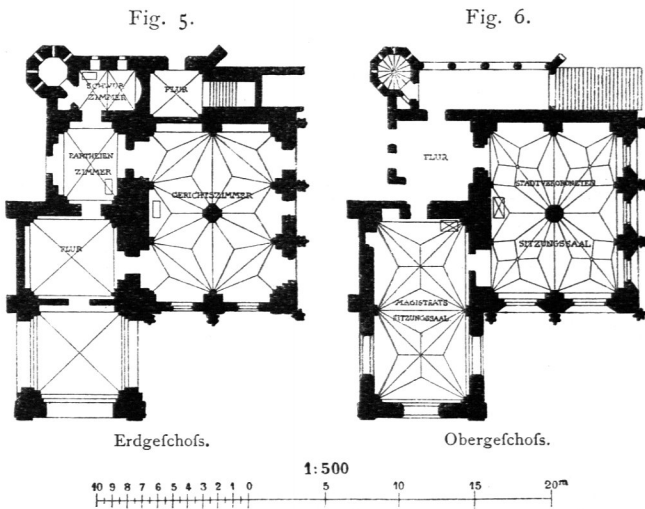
Fig. 5.

Fig. 6.

SCHWUR ZIMMER

FLUR

PARTHEIEN ZIMMER

GERICHTSZIMMER

FLUR

Erdgefchofs.

FLUR

STADTVERORDNETEN

SITZUNGSSAAL

MAGISTRATS SITZUNGSSAAL

Obergefchofs.

1:500

10 9 8 7 6 5 4 3 2 1 0 5 10 15 20m